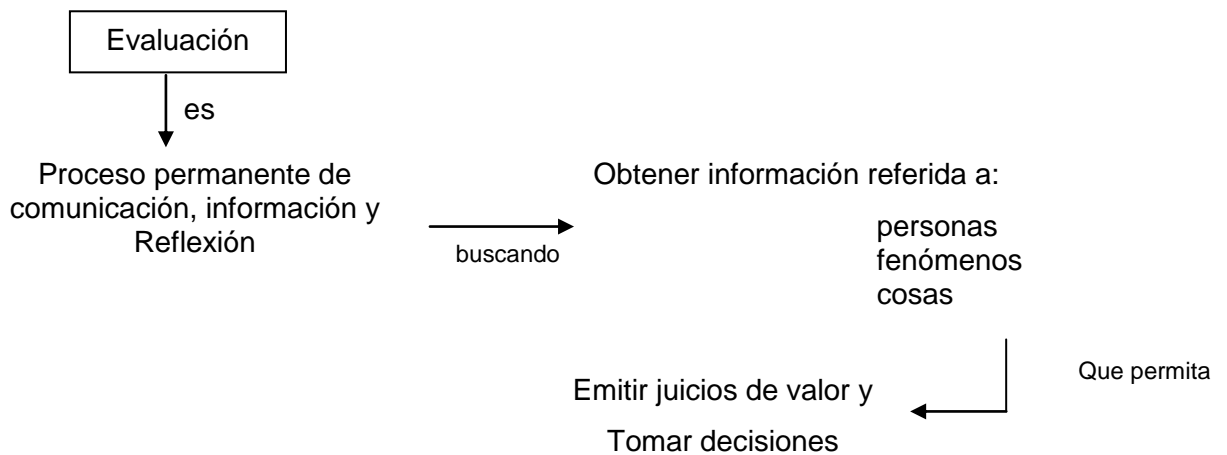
Evaluación

es

Proceso permanente de comunicación, información y Reflexión

buscando

Obtener información referida a:

personas
fenómenos
cosas

Que permita

Emitir juicios de valor y

Tomar decisiones